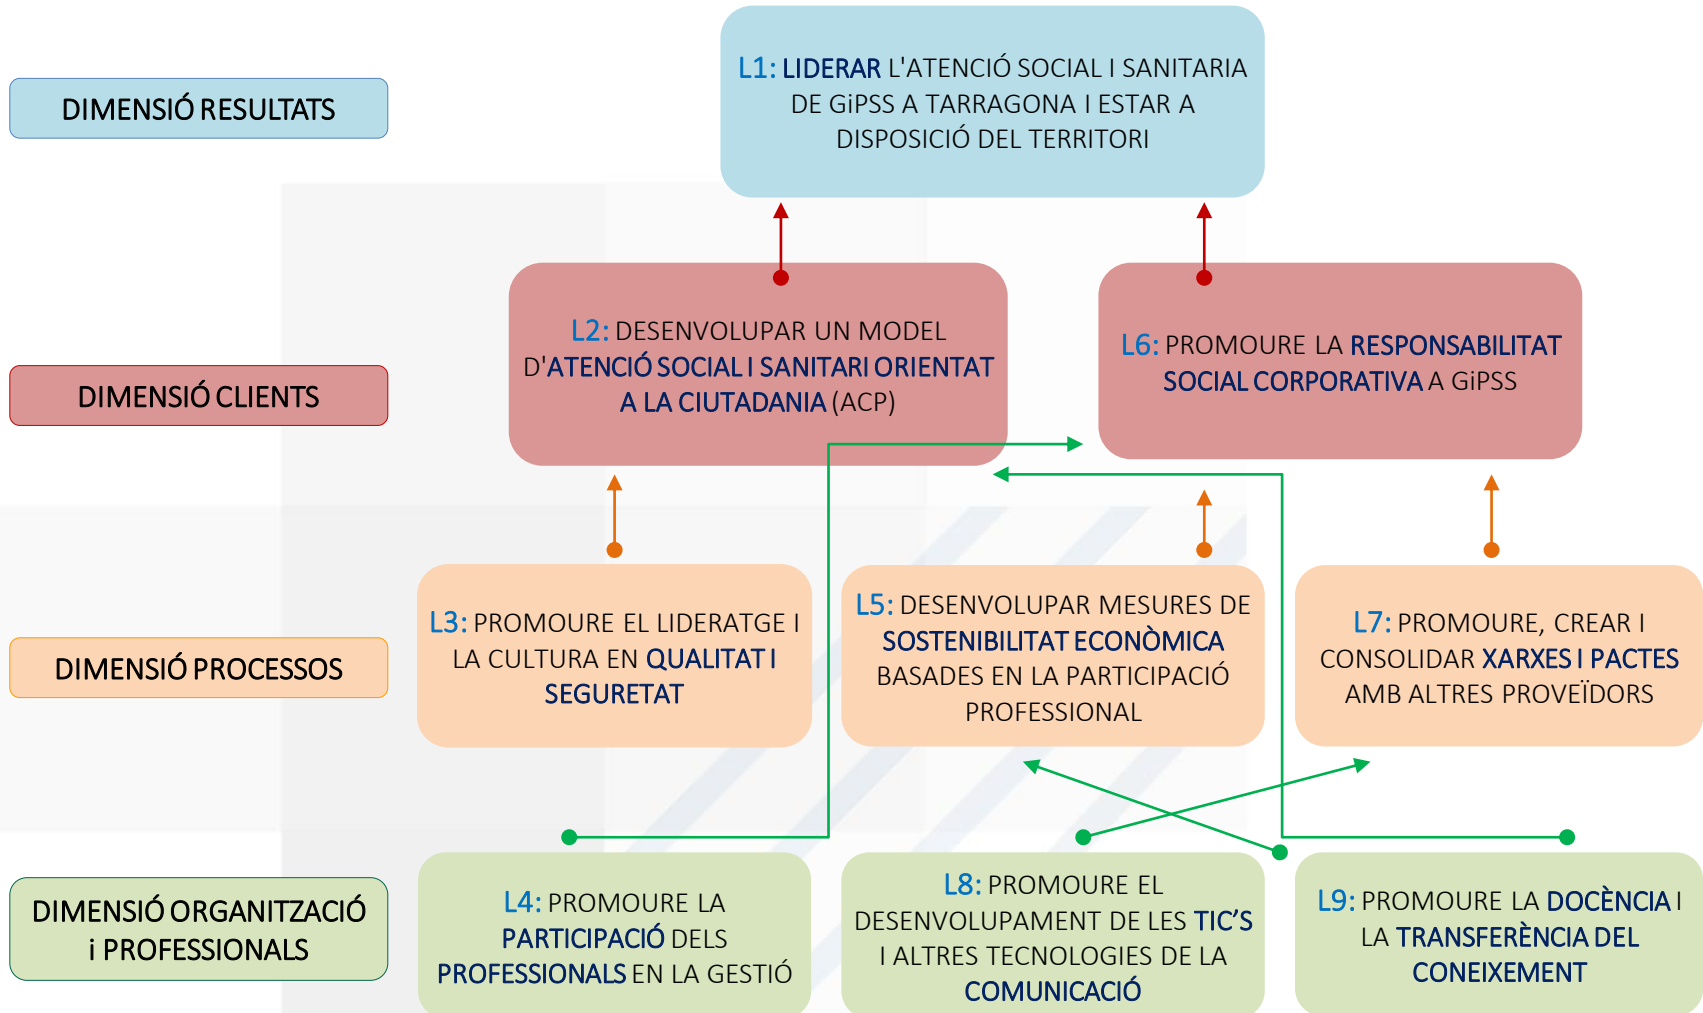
DIMENSIÓ RESULTATS

L1: LIDERAR L'ATENCIÓ SOCIAL I SANITARIA DE GiPSS A TARRAGONA I ESTAR A DISPOSICIÓ DEL TERRITORI

DIMENSIÓ CLIENTS

L2: DESENVOLUPAR UN MODEL D'ATENCIÓ SOCIAL I SANITARI ORIENTAT A LA CIUTADANIA (ACP)

L6: PROMOURE LA RESPONSABILITAT SOCIAL CORPORATIVA A GiPSS

DIMENSIÓ PROCESSOS

L3: PROMOURE EL LIDERATGE I LA CULTURA EN QUALITAT I SEGURETAT

L5: DESENVOLUPAR MESURES DE SOSTENIBILITAT ECONÒMICA BASADES EN LA PARTICIPACIÓ PROFESSIONAL

L7: PROMOURE, CREAR I CONSOLIDAR XARXES I PACTES AMB ALTRES PROVEÏDORS

DIMENSIÓ ORGANITZACIÓ i PROFESSIONALS

L4: PROMOURE LA PARTICIPACIÓ DELS PROFESSIONALS EN LA GESTIÓ

L8: PROMOURE EL DESENVOLUPAMENT DE LES TIC'S I ALTRES TECNOLOGIES DE LA COMUNICACIÓ

L9: PROMOURE LA DOCÈNCIA I LA TRANSFERÈNCIA DEL CONEIXEMENT